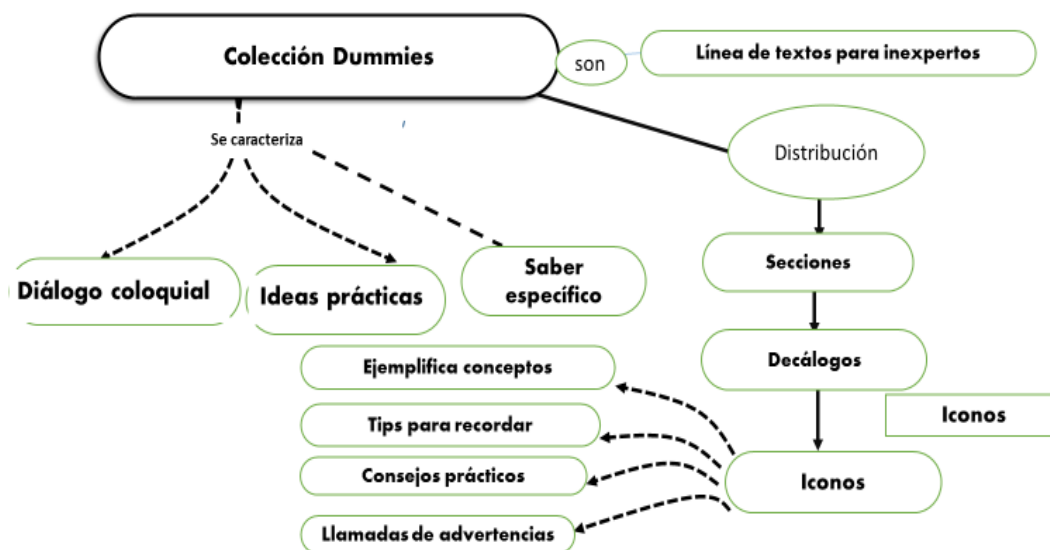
Colección Dummies

son

Línea de textos para inexpertos

Se caracteriza

Distribución

Diálogo coloquial

Ideas prácticas

Saber específico

Secciones

Decálogos

Iconos

Ejemplifica conceptos

Tips para recordar

Consejos prácticos

Llamadas de advertencias

Iconos